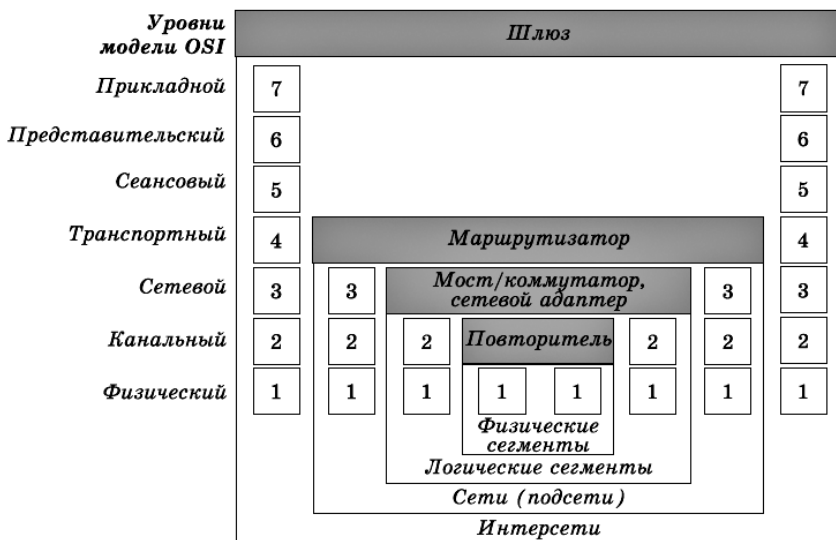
Уровни модели OSI

Шлюз

Прикладной
7
7

Представительский
6
6

Сеансовый
5
5

Транспортный
4
Маршрутизатор
4

Сетевой
3
3
Мост/коммутатор, сетевой адаптер
3
3

Канальный
2
2
2
Повторитель
2
2
2

Физический
1
1
1
1
1
1
1
1

Физические сегменты

Логические сегменты

Сети (подсети)

Интерсети